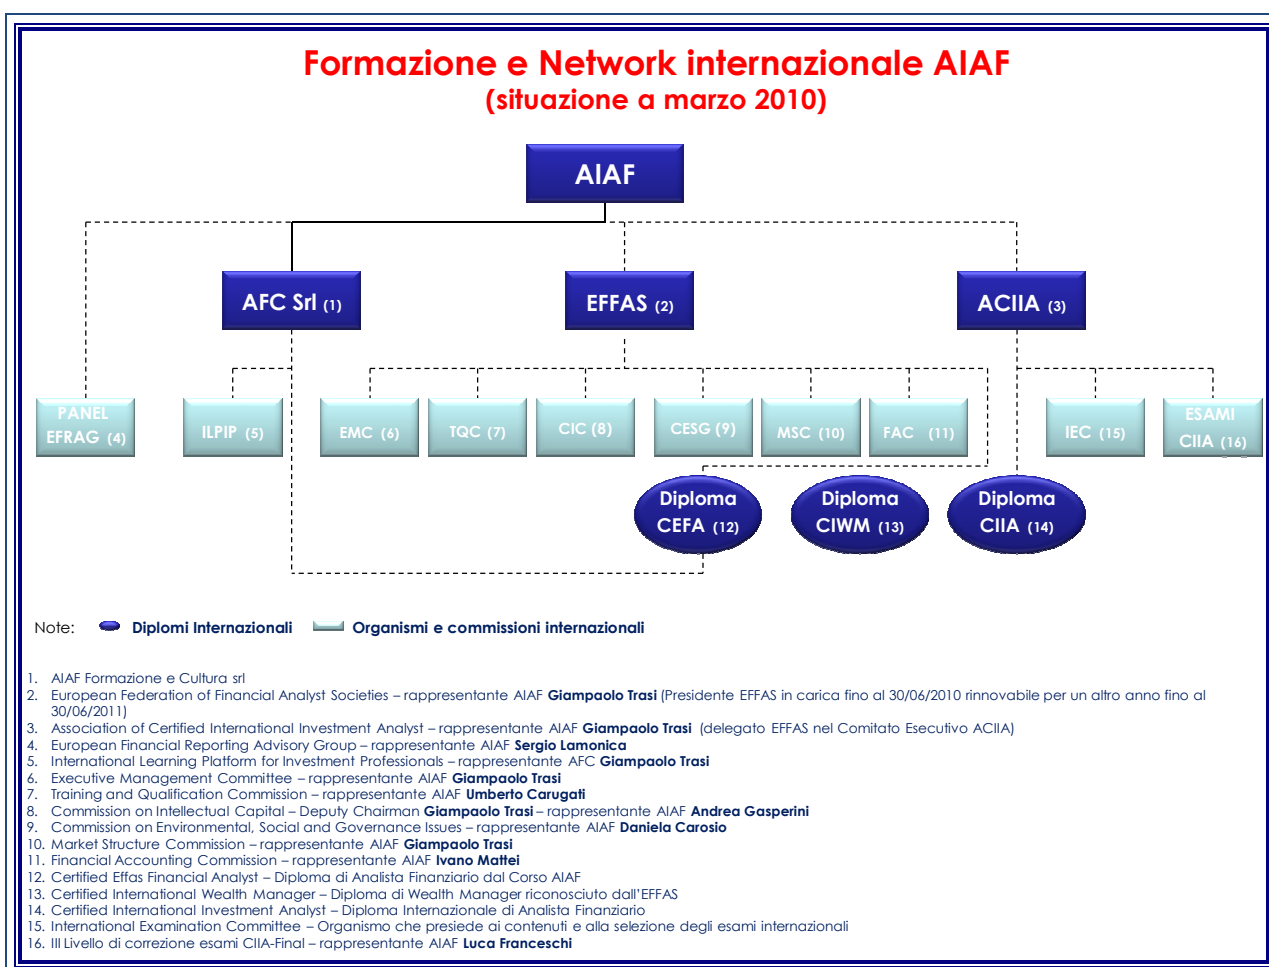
Formazione e Network internazionale AIAF
(situazione a marzo 2010)

AIAF

AFC Srl (1)

EFFAS (2)

ACIIA (3)

PANEL EFRAG (4)

ILPIP (5)

EMC (6)

TQC (7)

CIC (8)

CESG (9)

MSC (10)

FAC (11)

IEC (15)

ESAMI CIIA (16)

Diploma CEFA (12)

Diploma CIWM (13)

Diploma CIIA (14)

Note: Diplomi Internazionali Organismi e commissioni internazionali

1. AIAF Formazione e Cultura srl
2. European Federation of Financial Analyst Societies – rappresentante AIAF **Giampaolo Trasi** (Presidente EFFAS in carica fino al 30/06/2010 rinnovabile per un altro anno fino al 30/06/2011)
3. Association of Certified International Investment Analyst – rappresentante AIAF **Giampaolo Trasi** (delegato EFFAS nel Comitato Esecutivo ACIIA)
4. European Financial Reporting Advisory Group – rappresentante AIAF **Sergio Lamonica**
5. International Learning Platform for Investment Professionals – rappresentante AFC **Giampaolo Trasi**
6. Executive Management Committee – rappresentante AIAF **Giampaolo Trasi**
7. Training and Qualification Commission – rappresentante AIAF **Umberto Carugati**
8. Commission on Intellectual Capital – Deputy Chairman **Giampaolo Trasi** – rappresentante AIAF **Andrea Gasperini**
9. Commission on Environmental, Social and Governance Issues – rappresentante AIAF **Daniela Carosio**
10. Market Structure Commission – rappresentante AIAF **Giampaolo Trasi**
11. Financial Accounting Commission – rappresentante AIAF **Ivano Mattei**
12. Certified Effas Financial Analyst – Diploma di Analista Finanziario dal Corso AIAF
13. Certified International Wealth Manager – Diploma di Wealth Manager riconosciuto dall'EFFAS
14. Certified International Investment Analyst – Diploma Internazionale di Analista Finanziario
15. International Examination Committee – Organismo che presiede ai contenuti e alla selezione degli esami internazionali
16. III Livello di correzione esami CIIA-Final – rappresentante AIAF **Luca Franceschi**